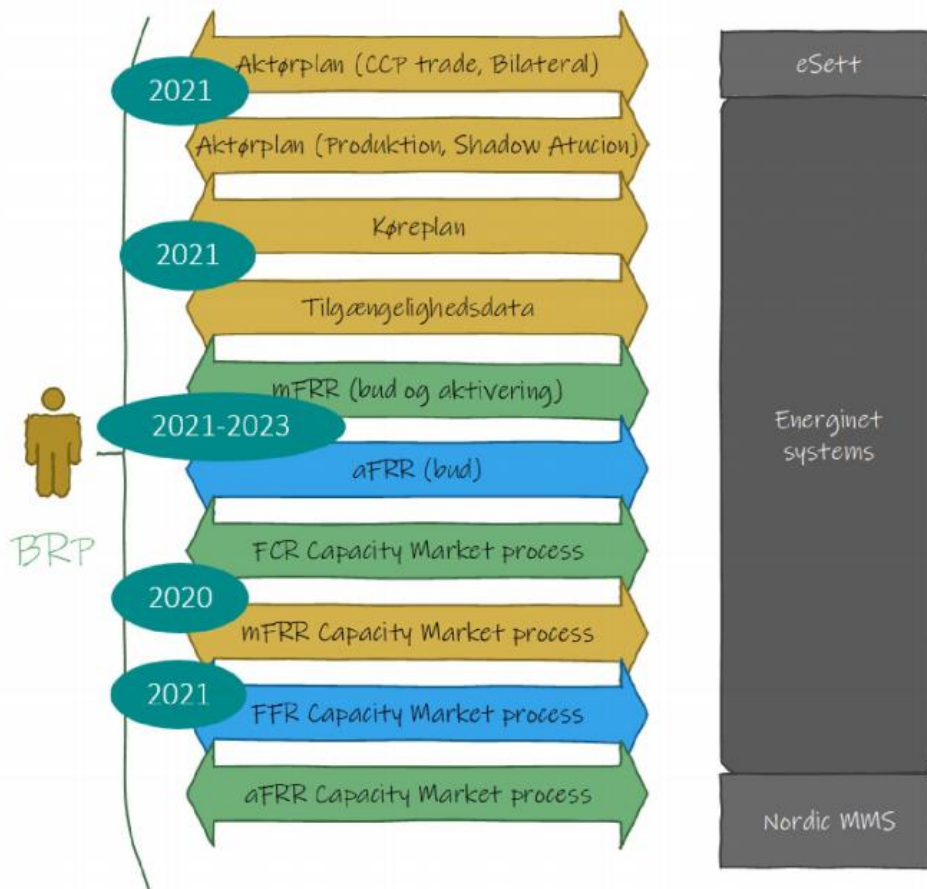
Aktørplan (CCP trade, Bilateral)

2021

Aktørplan (Produktion, Shadow Atucion)

Køreplan

2021

Tilgængelighedsdata

mFRR (bud og aktivering)

2021-2023

aFRR (bud)

FCR Capacity Market process

2020

mFRR Capacity Market process

2021

FFR Capacity Market process

aFRR Capacity Market process

BRP

eSett

Energinet systems

Nordic MMS